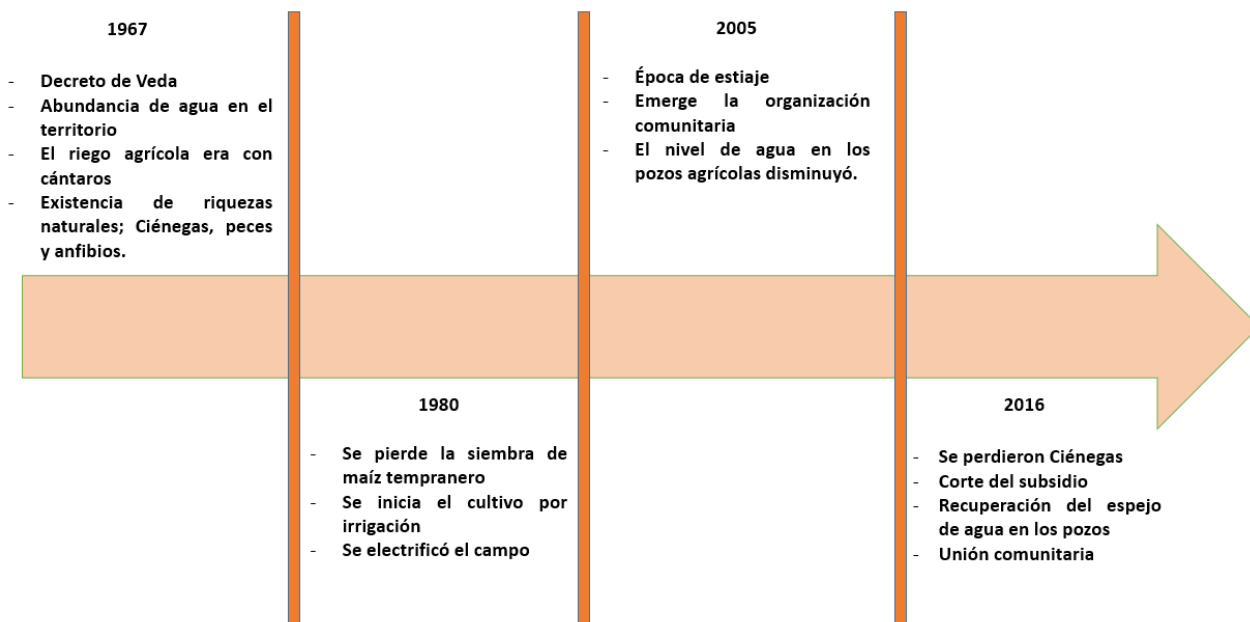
1967

- Decreto de Veda
- Abundancia de agua en el territorio
- El riego agrícola era con cántaros
- Existencia de riquezas naturales; Ciénegas, peces y anfibios.

1980

- Se pierde la siembra de maíz tempranero
- Se inicia el cultivo por irrigación
- Se electrificó el campo

2005

- Época de estiaje
- Emerge la organización comunitaria
- El nivel de agua en los pozos agrícolas disminuyó.

2016

- Se perdieron Ciénegas
- Corte del subsidio
- Recuperación del espejo de agua en los pozos
- Unión comunitaria